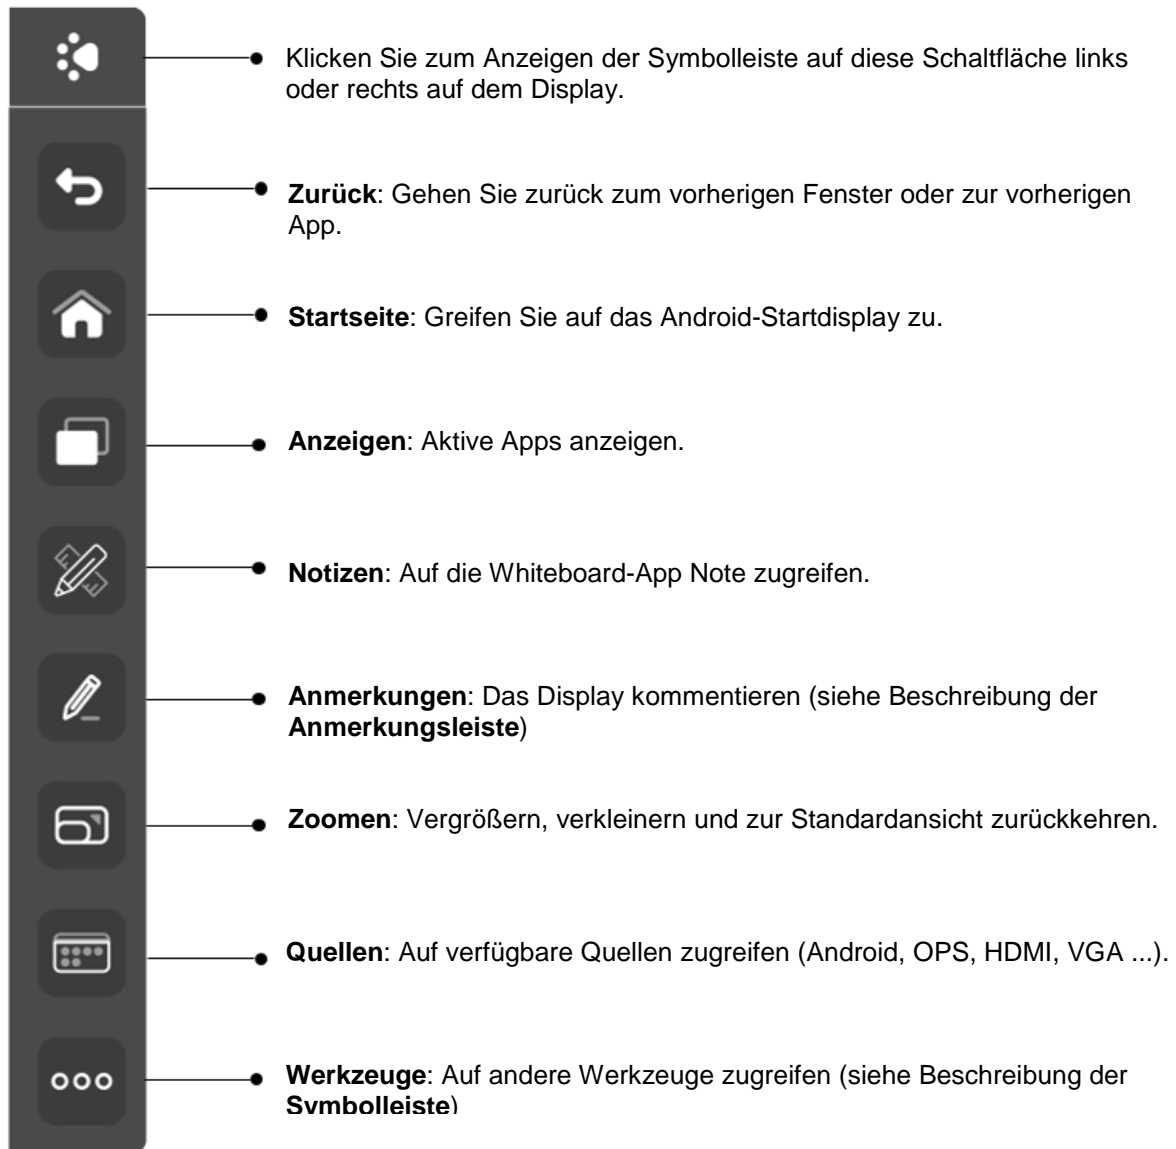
Klicken Sie zum Anzeigen der Symbolleiste auf diese Schaltfläche links oder rechts auf dem Display.

**Zurück**: Gehen Sie zurück zum vorherigen Fenster oder zur vorherigen App.

**Startseite**: Greifen Sie auf das Android-Startdisplay zu.

**Anzeigen**: Aktive Apps anzeigen.

**Notizen**: Auf die Whiteboard-App Note zugreifen.

**Anmerkungen**: Das Display kommentieren (siehe Beschreibung der **Anmerkungsleiste**)

**Zoomen**: Vergrößern, verkleinern und zur Standardansicht zurückkehren.

**Quellen**: Auf verfügbare Quellen zugreifen (Android, OPS, HDMI, VGA ...).

**Werkzeuge**: Auf andere Werkzeuge zugreifen (siehe Beschreibung der **Symbolleiste**)